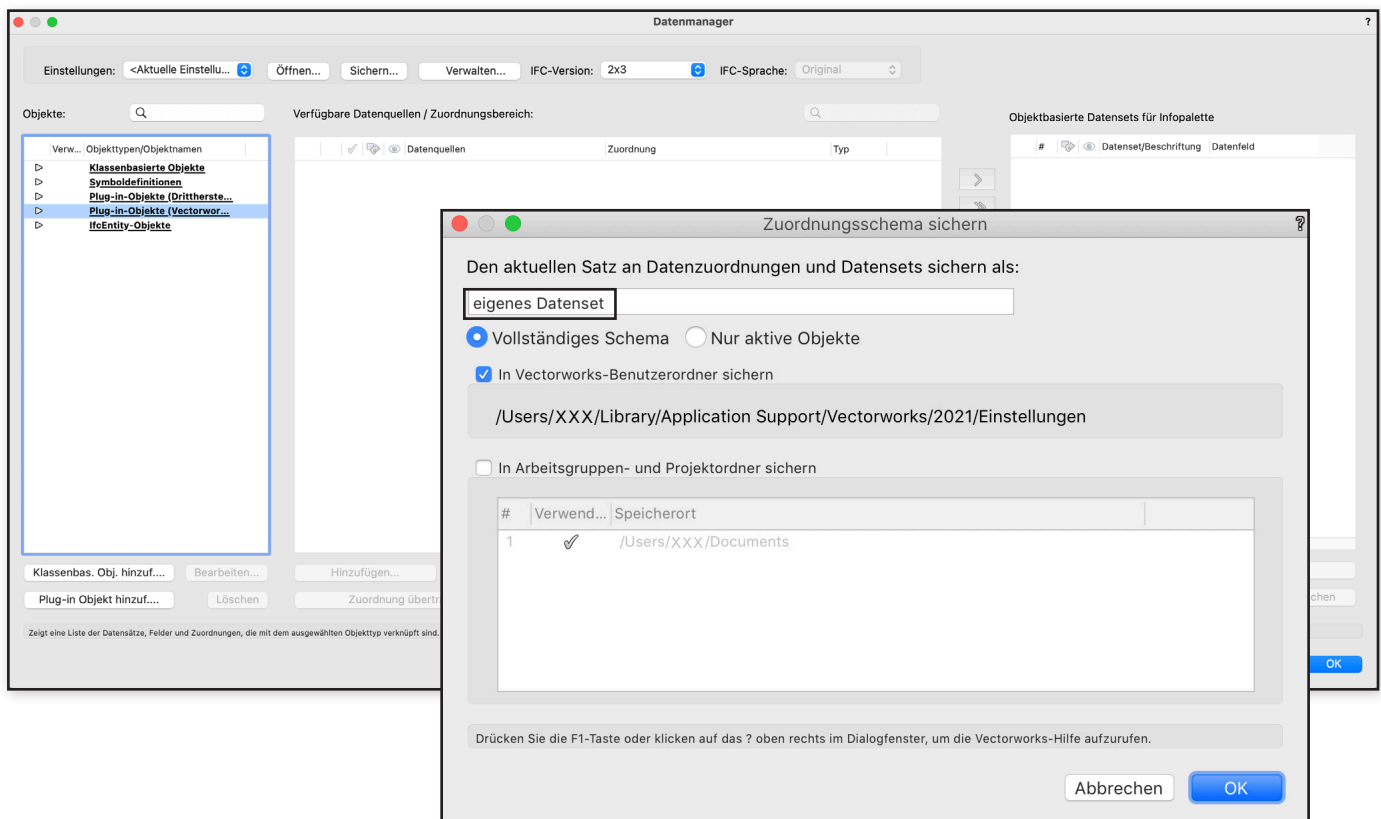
Datenmanager

Einstellungen: <Aktuelle Einstellu... Öffnen... Sichern... Verwalten... IFC-Version: 2x3 IFC-Sprache: Original

Objekte:

Verfügbare Datenquellen / Zuordnungsbereich:

Objektbasierte Datensets für Infopalette

| Verw... | Objekttypen/Objektnamen |
|---|---|
| ▷ | Klassenbasierte Objekte |
| ▷ | Symboldefinitionen |
| ▷ | Plug-in-Objekte (Drittherste... |
| ▷ | Plug-in-Objekte (Vectorwor... |
| ▷ | IfcEntity-Objekte |

Datenquellen Zuordnung Typ

# Datenset/Beschriftung Datenfeld

Klassenbas. Obj. hinzuf.... Bearbeiten... Hinzufügen...

Plug-in Objekt hinzuf.... Löschen Zuordnung übertr

chen

Zeigt eine Liste der Datensätze, Felder und Zuordnungen, die mit dem ausgewählten Objekttyp verknüpft sind.

OK

Zuordnungsschema sichern

Den aktuellen Satz an Datenzuordnungen und Datensets sichern als:

eigenes Datenset

Vollständiges Schema Nur aktive Objekte

In Vectorworks-Benutzerordner sichern

/Users/XXX/Library/Application Support/Vectorworks/2021/Einstellungen

In Arbeitsgruppen- und Projektordner sichern

| # | Verwend... | Speicherort |
|---|---|---|
| 1 | ✓ | /Users/XXX/Documents |

Drücken Sie die F1-Taste oder klicken auf das ? oben rechts im Dialogfenster, um die Vectorworks-Hilfe aufzurufen.

Abbrechen OK